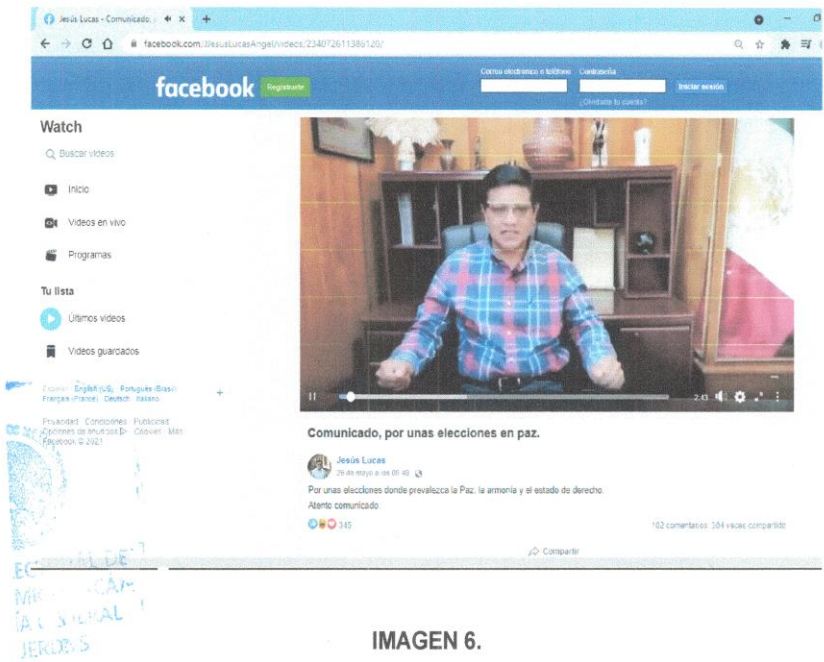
Jesús Lucas - Comunicado, ×

facebook.com/JesusLucasAngel/videos/234072611385120/

facebook Regístrate

Correo electrónico o teléfono Contraseña Iniciar sesión

¿Olvidaste tu cuenta?

Watch

Buscar videos

Inicio

Videos en vivo

Programas

Tu lista

Últimos videos

Videos guardados

Español · English (US) · Português (Brasil) · Français (France) · Deutsch · Italiano

Privacidad · Condiciones · Publicidad · Opciones de anuncios · Cookies · Más · Facebook © 2021

2:13

Comunicado, por unas elecciones en paz.

Jesús Lucas

26 de mayo a las 00:40

Por unas elecciones donde prevalezca la Paz, la armonía y el estado de derecho.

Atento comunicado.

345

102 comentarios 384 veces compartido

Compartir

IMAGEN 6.

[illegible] DE
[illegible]CAN
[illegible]RAL
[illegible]EROS